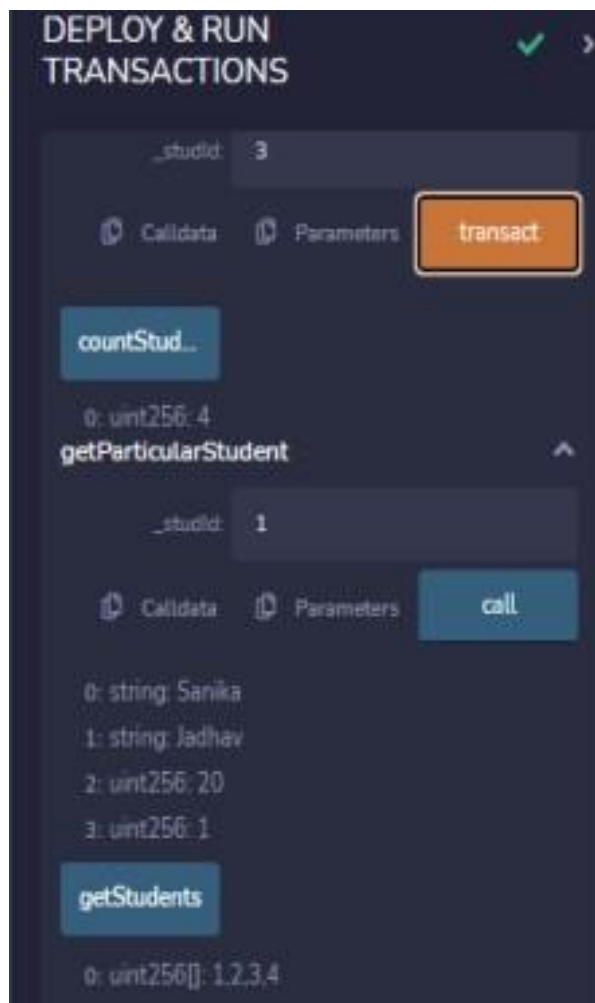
DEPLOY & RUN TRANSACTIONS

_studId: 3

Calldata Parameters transact

countStud...

0: uint256: 4

getParticularStudent

_studId: 1

Calldata Parameters call

0: string: Sanika

1: string: Jadhav

2: uint256: 20

3: uint256: 1

getStudents

0: uint256[]: 1,2,3,4